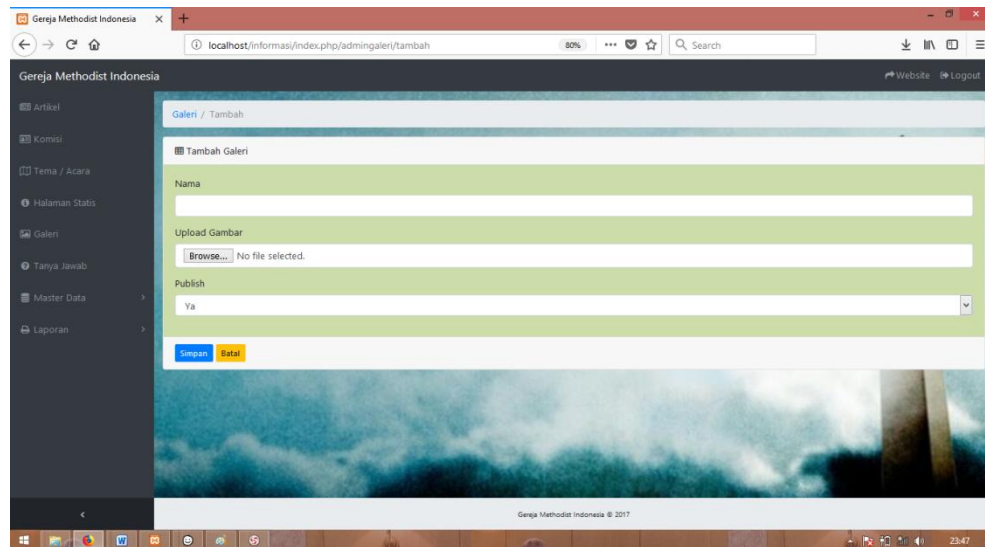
Gereja Methodist Indonesia ×

localhost/informasi/index.php/admingaleri/tambah

80%

Search

Gereja Methodist Indonesia

Website Logout

Artikel

Komisi

Tema / Acara

Halaman Statis

Galeri

Tanya Jawab

Master Data

Laporan

Galeri / Tambah

Tambah Galeri

Nama

Upload Gambar

Browse... No file selected.

Publish

Ya

Simpan Batal

Gereja Methodist Indonesia © 2017

23:47